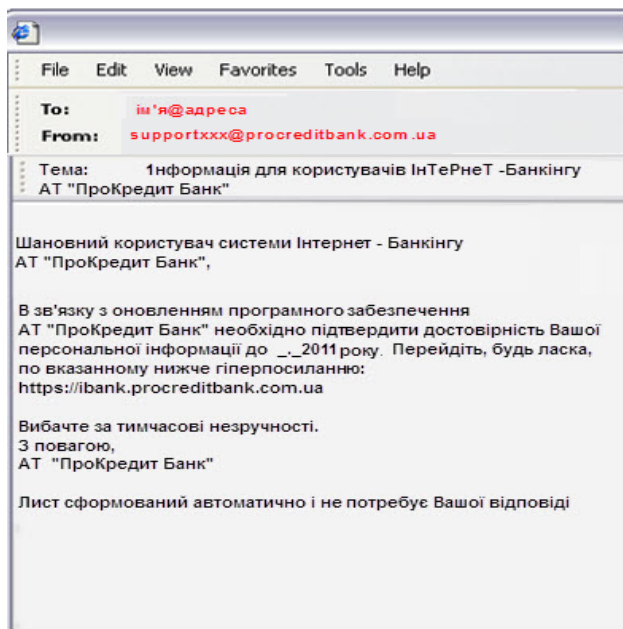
File Edit View Favorites Tools Help

To: ім'я@адреса
From: supportxxx@procreditbank.com.ua

Тема: 1нформація для користувачів ІнТеРнеТ -Банкінгу АТ "ПроКредит Банк"

Шановний користувач системи Інтернет - Банкінгу АТ "ПроКредит Банк",

В зв'язку з оновленням програмного забезпечення АТ "ПроКредит Банк" необхідно підтвердити достовірність Вашої персональної інформації до _._2011 року. Перейдіть, будь ласка, по вказанному нижче гіперпосиланню: https://ibank.procreditbank.com.ua

Вибачте за тимчасові незручності.
З повагою,
АТ "ПроКредит Банк"

Лист сформований автоматично і не потребує Вашої відповіді